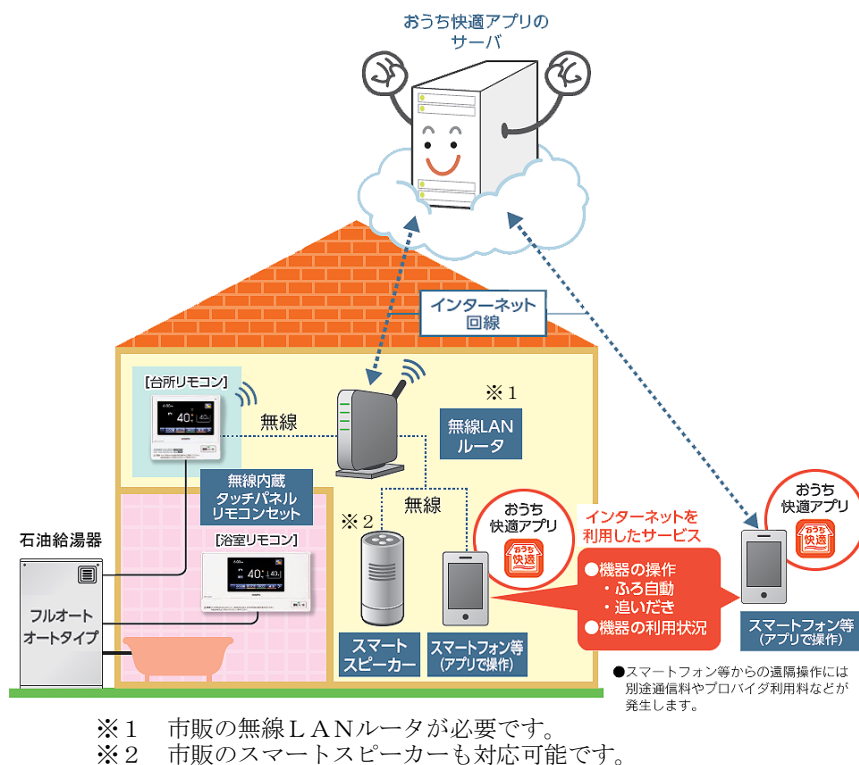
おうち快適アプリの
サーバ

インターネット
回線

【台所リモコン】

無線

※1
無線LAN
ルータ

無線内蔵
タッチパネル
リモコンセット

無線

※2

おうち
快適アプリ

インターネットを
利用したサービス

おうち
快適アプリ

石油給湯器

【浴室リモコン】

フルオート
オートタイプ

スマート
スピーカー

スマートフォン等
(アプリで操作)

●機器の操作
・ふろ自動
・追いだき
●機器の利用状況

スマートフォン等
(アプリで操作)

●スマートフォン等からの遠隔操作には別途通信料やプロバイダ利用料などが発生します。

※1　市販の無線LANルータが必要です。
※2　市販のスマートスピーカーも対応可能です。